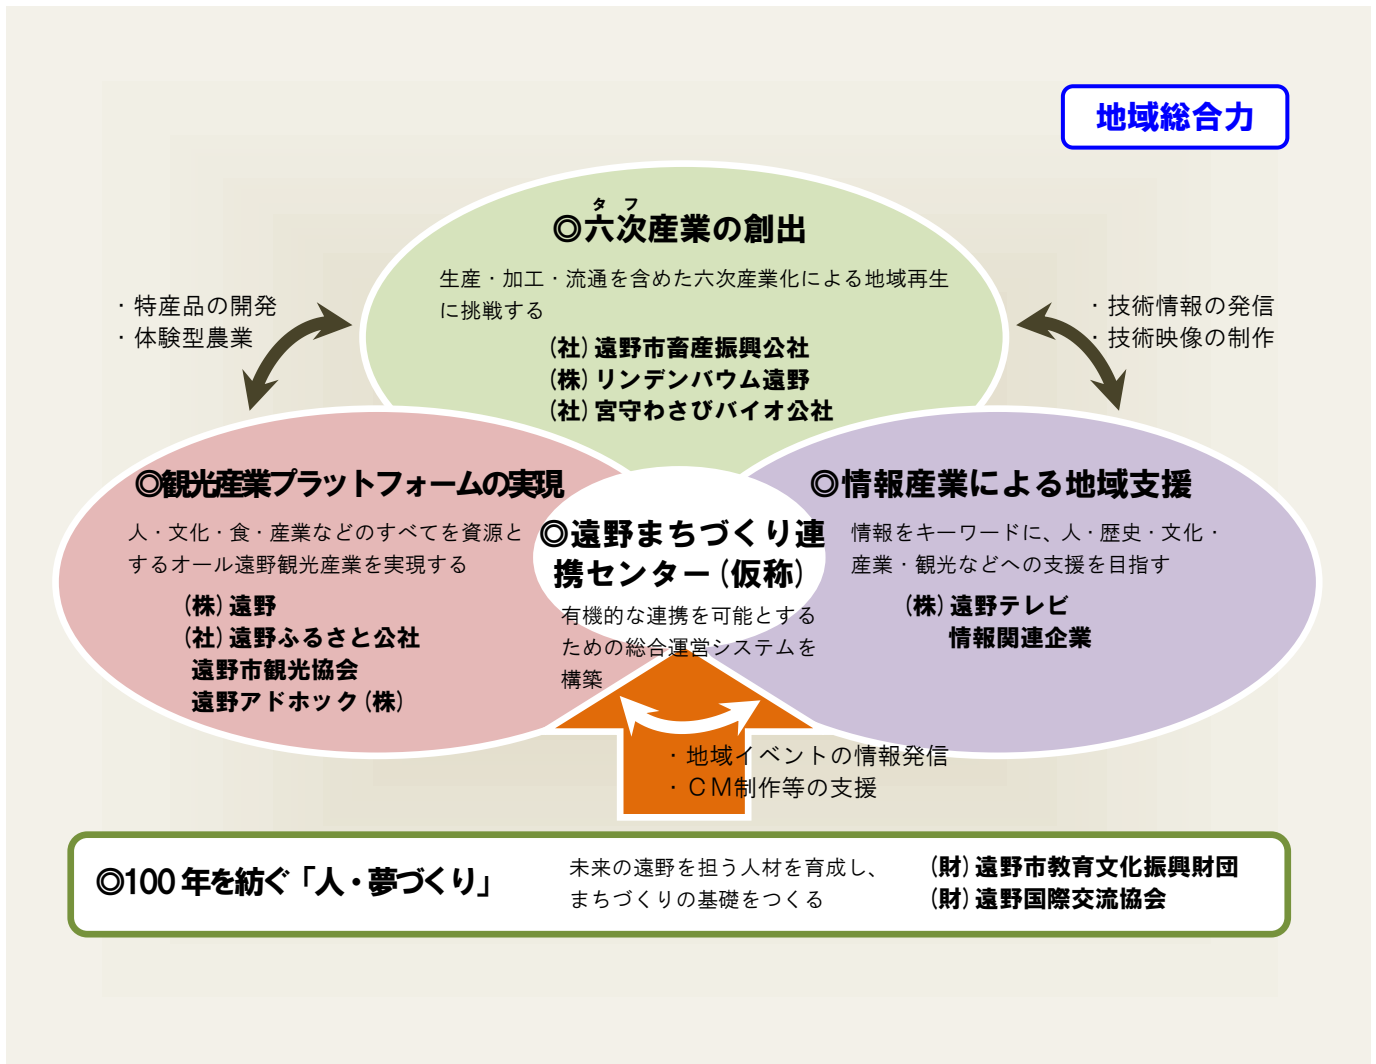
地域総合力

タフ
◎六次産業の創出

生産・加工・流通を含めた六次産業化による地域再生に挑戦する

(社) 遠野市畜産振興公社
(株) リンデンバウム遠野
(社) 宮守わさびバイオ公社

・特産品の開発
・体験型農業

・技術情報の発信
・技術映像の制作

◎観光産業プラットフォームの実現

人・文化・食・産業などのすべてを資源とするオール遠野観光産業を実現する

(株) 遠野
(社) 遠野ふるさと公社
遠野市観光協会
遠野アドホック (株)

◎遠野まちづくり連携センター (仮称)

有機的な連携を可能とするための総合運営システムを構築

◎情報産業による地域支援

情報をキーワードに、人・歴史・文化・産業・観光などへの支援を目指す

(株) 遠野テレビ
情報関連企業

・地域イベントの情報発信
・CM制作等の支援

◎100年を紡ぐ「人・夢づくり」

未来の遠野を担う人材を育成し、まちづくりの基礎をつくる

(財) 遠野市教育文化振興財団
(財) 遠野国際交流協会